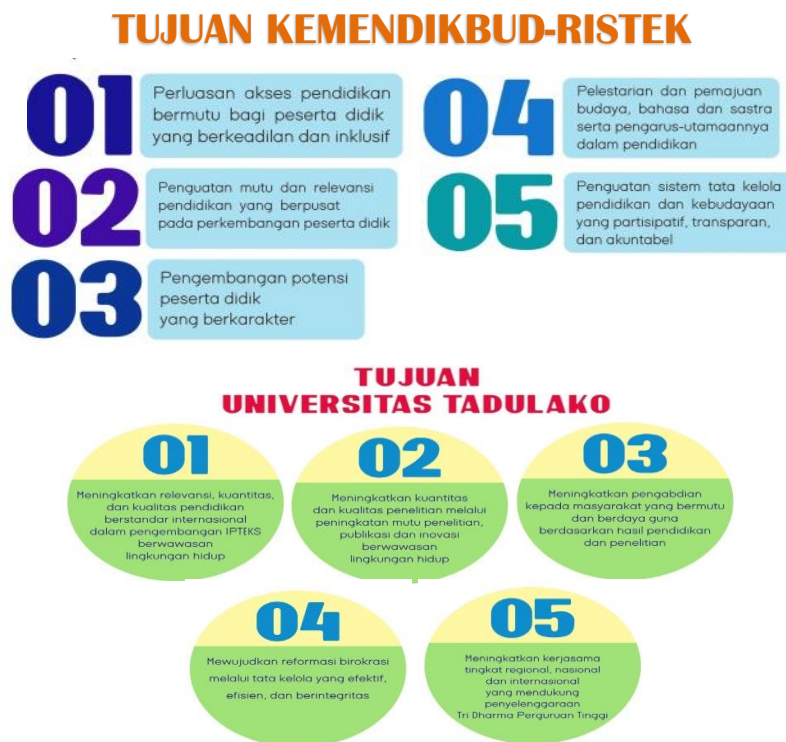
TUJUAN KEMENDIKBUD-RISTEK

01 Perluasan akses pendidikan bermutu bagi peserta didik yang berkeadilan dan inklusif

02 Penguatan mutu dan relevansi pendidikan yang berpusat pada perkembangan peserta didik

03 Pengembangan potensi peserta didik yang berkarakter

04 Pelestarian dan pemajuan budaya, bahasa dan sastra serta pengarus-utamaannya dalam pendidikan

05 Penguatan sistem tata kelola pendidikan dan kebudayaan yang partisipatif, transparan, dan akuntabel

TUJUAN UNIVERSITAS TADULAKO

01 Meningkatkan relevansi, kuantitas, dan kualitas pendidikan berstandar internasional dalam pengembangan IPTEKS berwawasan lingkungan hidup

02 Meningkatkan kuantitas dan kualitas penelitian melalui peningkatan mutu penelitian, publikasi dan inovasi berwawasan lingkungan hidup

03 Meningkatkan pengabdian kepada masyarakat yang bermutu dan berdaya guna berdasarkan hasil pendidikan dan penelitian

04 Mewujudkan reformasi birokrasi melalui tata kelola yang efektif, efisien, dan berintegritas

05 Meningkatkan kerjasama tingkat regional, nasional dan internasional yang mendukung penyelenggaraan Tri Dharma Perguruan Tinggi